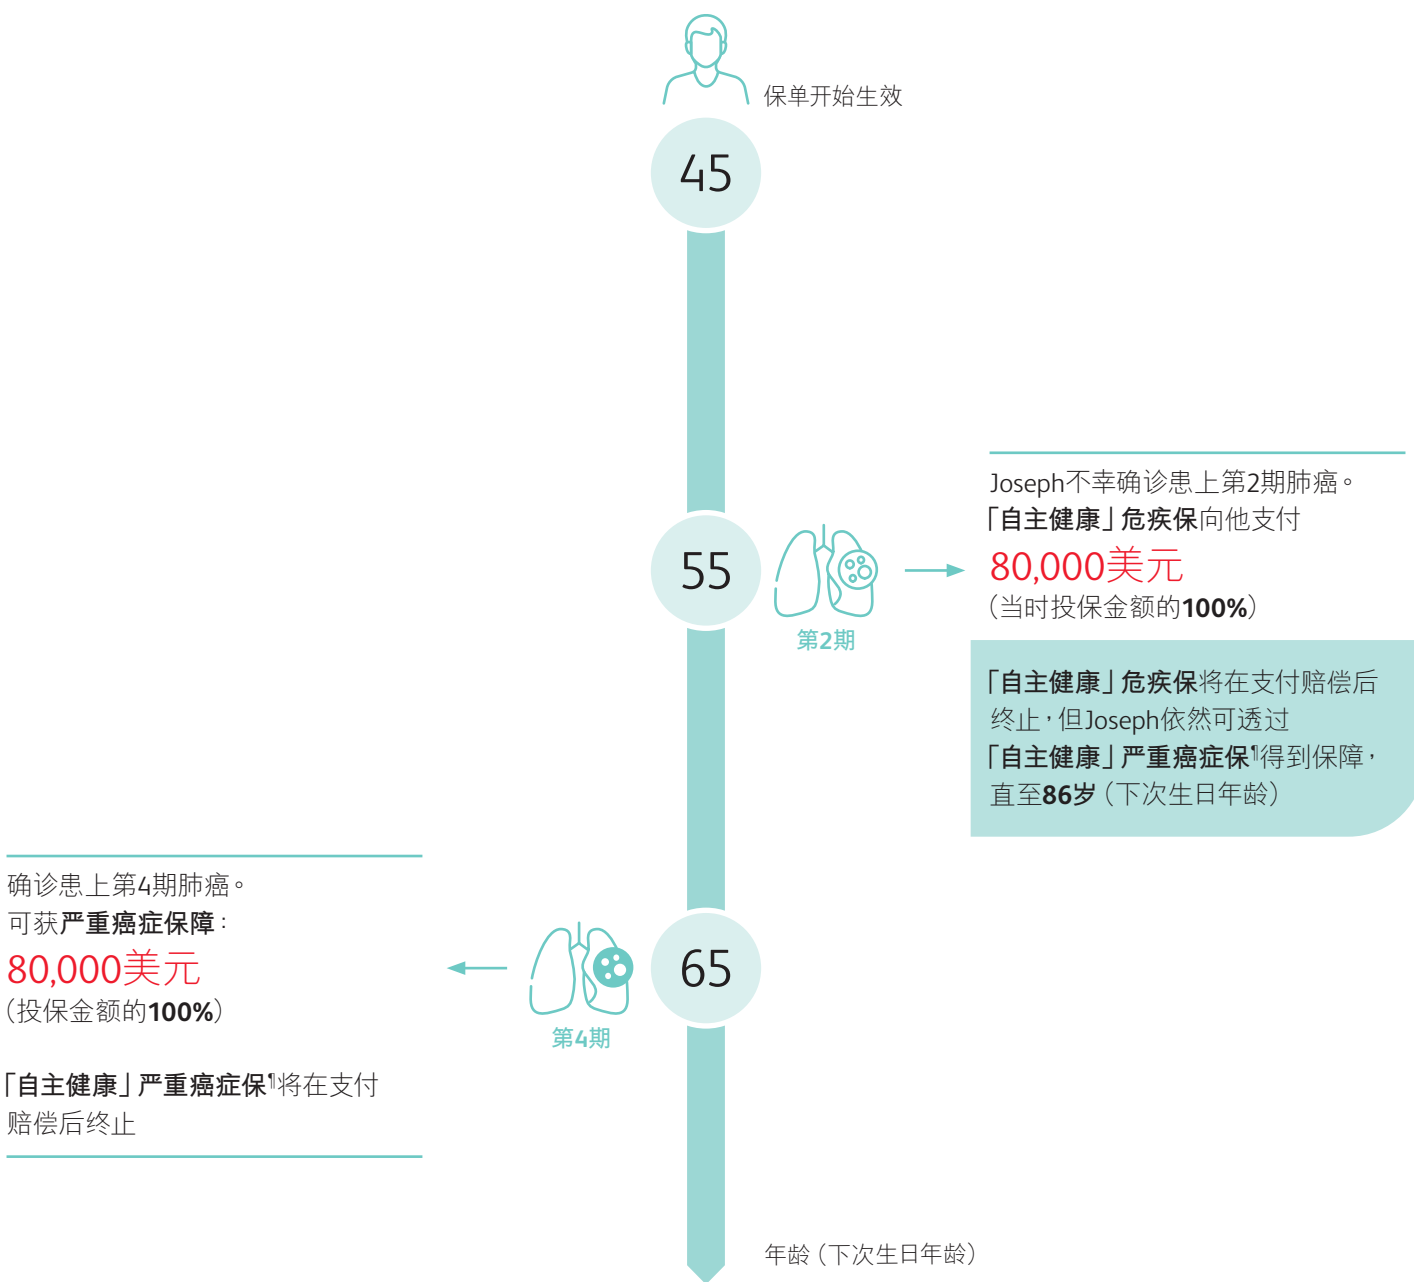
保单开始生效

45

55

第2期

Joseph不幸确诊患上第2期肺癌。
「自主健康」危疾保向他支付
80,000美元
(当时投保金额的100%)

「自主健康」危疾保将在支付赔偿后终止,但Joseph依然可透过「自主健康」严重癌症保¶得到保障,直至86岁(下次生日年龄)

确诊患上第4期肺癌。
可获严重癌症保障:
80,000美元
(投保金额的100%)

「自主健康」严重癌症保¶将在支付赔偿后终止

第4期

65

年龄(下次生日年龄)